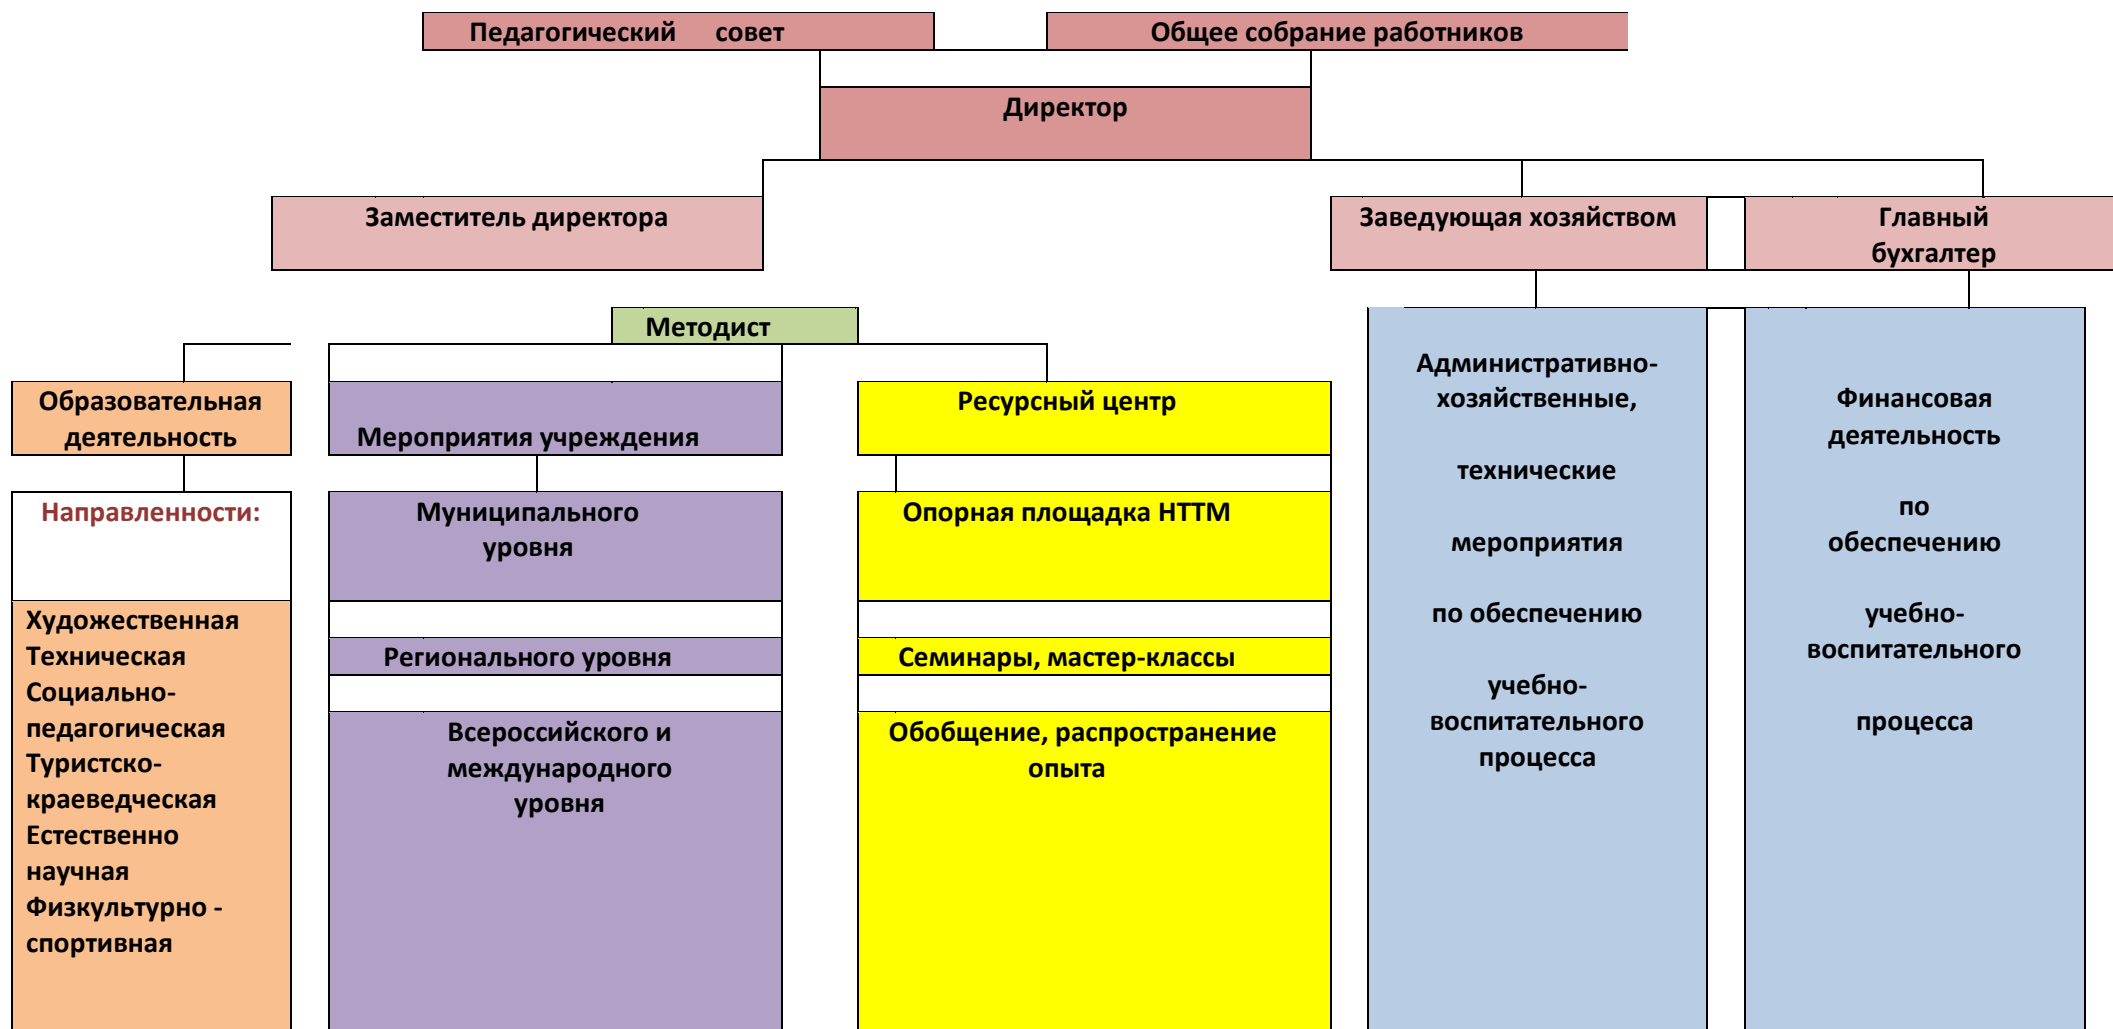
Педагогический совет

Общее собрание работников

Директор

Заместитель директора

Заведующая хозяйством

Главный бухгалтер

Методист

Образовательная деятельность

Направленности:

Художественная
Техническая
Социально-педагогическая
Туристско-краеведческая
Естественно научная
Физкультурно - спортивная

Мероприятия учреждения

Муниципального уровня

Регионального уровня

Всероссийского и международного уровня

Ресурсный центр

Опорная площадка НТТМ

Семинары, мастер-классы

Обобщение, распространение опыта

Административно-хозяйственные,

технические

мероприятия

по обеспечению

учебно-воспитательного процесса

Финансовая деятельность

по обеспечению

учебно-воспитательного

процесса